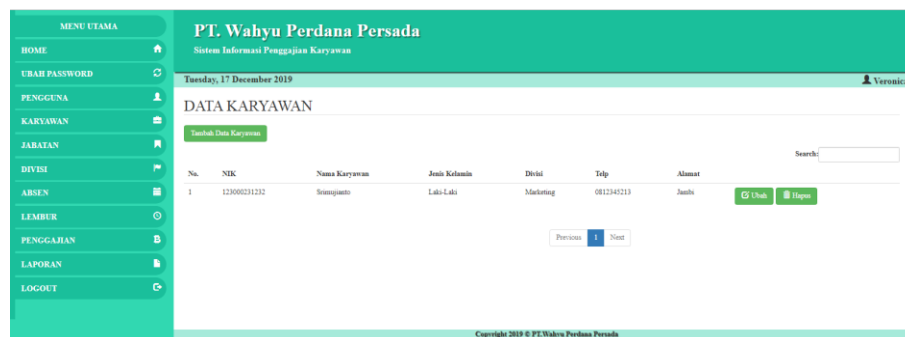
MENU UTAMA
HOME
UBAH PASSWORD
PENGGUNA
KARYAWAN
JABATAN
DIVISI
ABSEN
LEMBUR
PENGGAJIAN
LAPORAN
LOGOUT

PT. Wahyu Perdana Persada
Sistem Informasi Penggajian Karyawan

Tuesday, 17 December 2019
Veronic

DATA KARYAWAN

Tambah Data Karyawan

Search:

| No. | NIK | Nama Karyawan | Jenis Kelamin | Divisi | Telp | Alamat | |
|---|---|---|---|---|---|---|---|
| 1 | 123000231232 | Srimujianto | Laki-Laki | Marketing | 0812345213 | Jambi | Ubah Hapus |

Previous 1 Next

Copyright 2019 © PT.Wahyu Perdana Persada